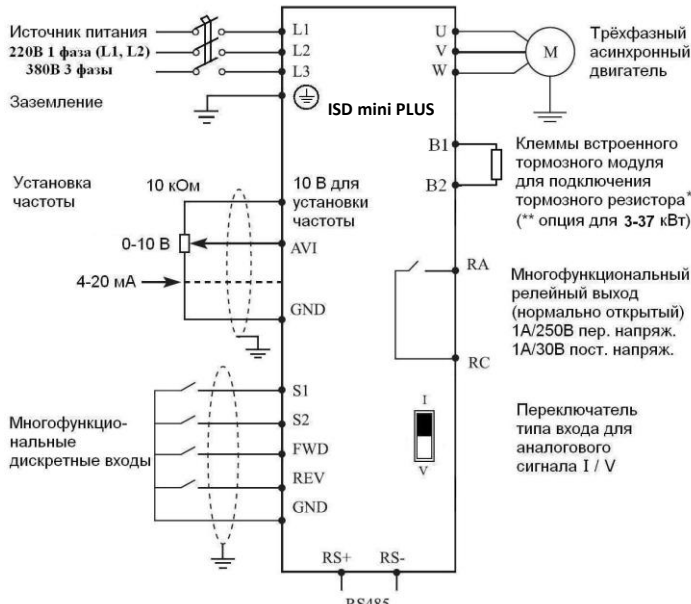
Источник питания
220В 1 фаза (L1, L2)
380В 3 фазы

Заземление

L1
L2
L3

ISD mini PLUS

U
V
W

M

Трёхфазный асинхронный двигатель

B1
B2

Клеммы встроенного тормозного модуля для подключения тормозного резистора*
(** опция для 3-37 кВт)

Установка частоты

10 кОм

10 В для установки частоты

0-10 В

AVI

4-20 мА

GND

RA

RC

Многофункциональный релейный выход (нормально открытый)
1А/250В пер. напряж.
1А/30В пост. напряж.

I
V

Переключатель типа входа для аналогового сигнала I / V

S1
S2
FWD
REV
GND

Многофункциональные дискретные входы

RS+
RS-
RS485